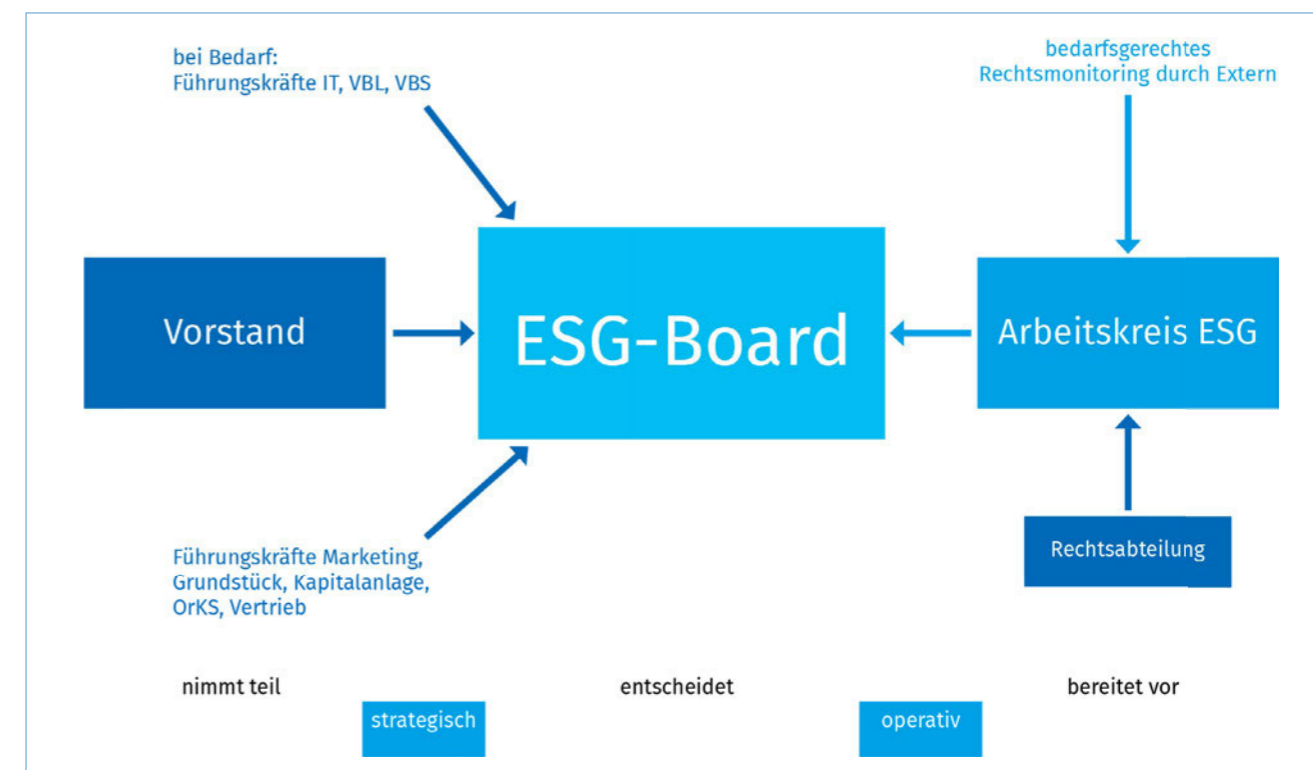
bei Bedarf:
Führungskräfte IT, VBL, VBS

bedarfsgerechtes
Rechtsmonitoring durch Extern

Vorstand

ESG-Board

Arbeitskreis ESG

Führungskräfte Marketing, Grundstück, Kapitalanlage, OrKS, Vertrieb

Rechtsabteilung

nimmt teil

entscheidet

bereitet vor

strategisch

operativ